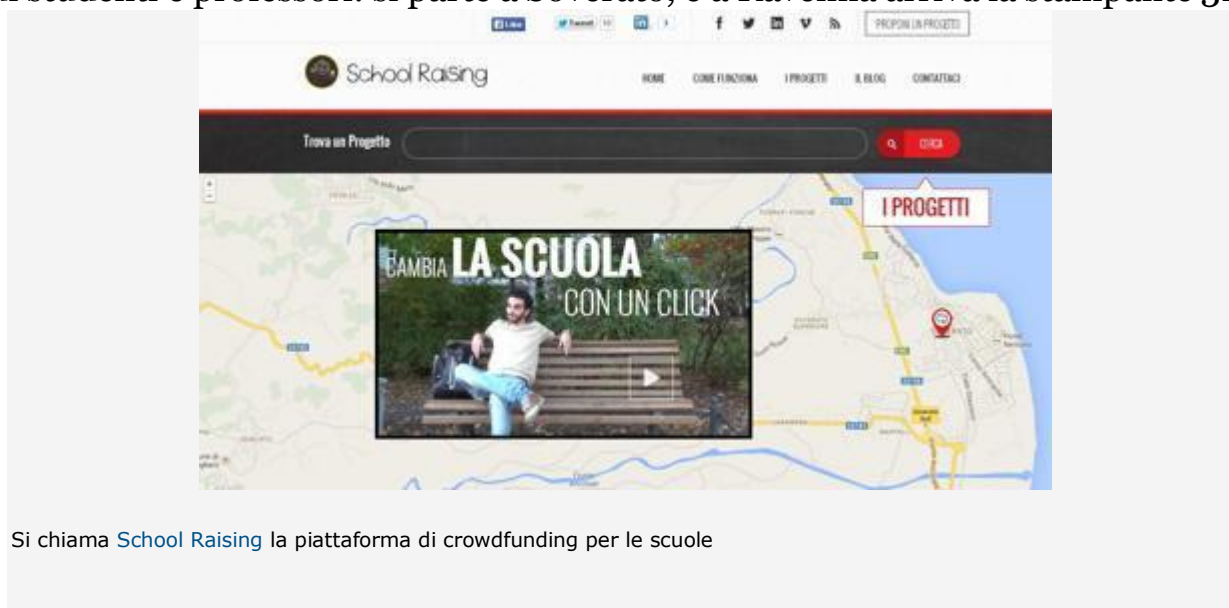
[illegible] studenti e professori. Si parte a Soverato, e a Ravenna arriva la stampante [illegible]

Like Tweet in

PROPONI UN PROGETTO

School Raising

HOME COME FUNZIONA I PROGETTI IL BLOG CONTATTACI

Trova un Progetto

CERCA

I PROGETTI

CAMBIA LA SCUOLA CON UN CLICK

Si chiama School Raising la piattaforma di crowdfunding per le scuole